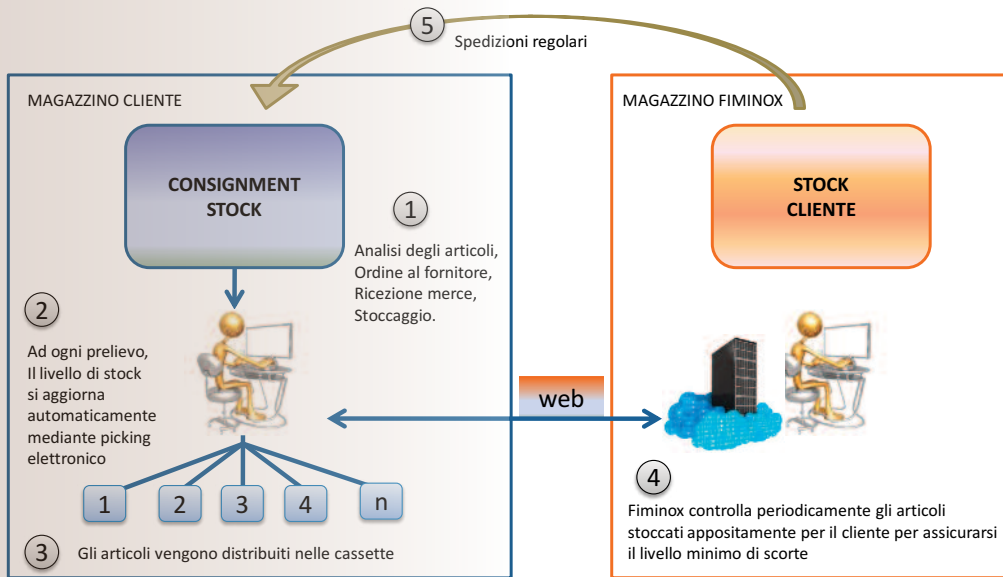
5
Spedizioni regolari

MAGAZZINO CLIENTE

CONSIGNMENT STOCK

1
Analisi degli articoli, Ordine al fornitore, Ricezione merce, Stoccaggio.

2
Ad ogni prelievo, Il livello di stock si aggiorna automaticamente mediante picking elettronico

1
2
3
4
n

3
Gli articoli vengono distribuiti nelle cassette

web

MAGAZZINO FIMINOX

STOCK CLIENTE

4
Fiminox controlla periodicamente gli articoli stoccati appositamente per il cliente per assicurarsi il livello minimo di scorte